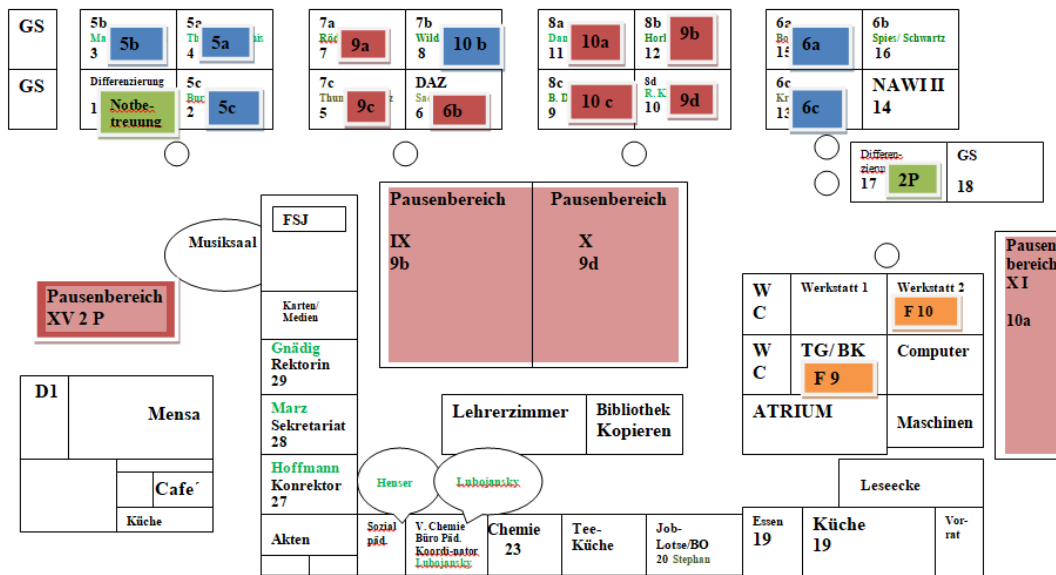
GS

GS

5b
Ma
3
5b

5a
Th
4
5a

Differenzierung
1
Notbetreuung

5c
Bur
2
5c

7a
Rö
7
9a

7b
Wild
8
10 b

7c
Thun
5
9c

DAZ
Sac
6
6b

8a
Dau
11
10a

8b
Horl
12
9b

8c
B. D
9
10 c

8d
R. K
10
9d

6a
Bo
15
6a

6b
Spies/ Schwartz
16

6c
Kr
13
6c

NAWI II
14

Differenzierung
17
2P

GS
18

FSJ

Musiksaal

Pausenbereich
IX
9b

Pausenbereich
X
9d

Pausenbereich
XI
10a

Pausenbereich
XV 2 P

Karten/ Medien

Gnädig
Rektorin
29

Marz
Sekretariat
28

Hoffmann
Konrektor
27

Akten

W
C

Werkstatt 1

Werkstatt 2
F 10

W
C

TG/ BK
F 9

Computer

ATRIUM

Maschinen

D1

Mensa

Cafe´

Küche

Lehrerzimmer

Bibliothek
Kopieren

Henser

Lubojansky

Sozial päd.

V. Chemie
Büro Päd.
Koordi-nator
Lubojansky

Chemie
23

Tee-
Küche

Job-
Lotse/BO
20 Stephan

Leseecke

Essen
19

Küche
19

Vor-
rat